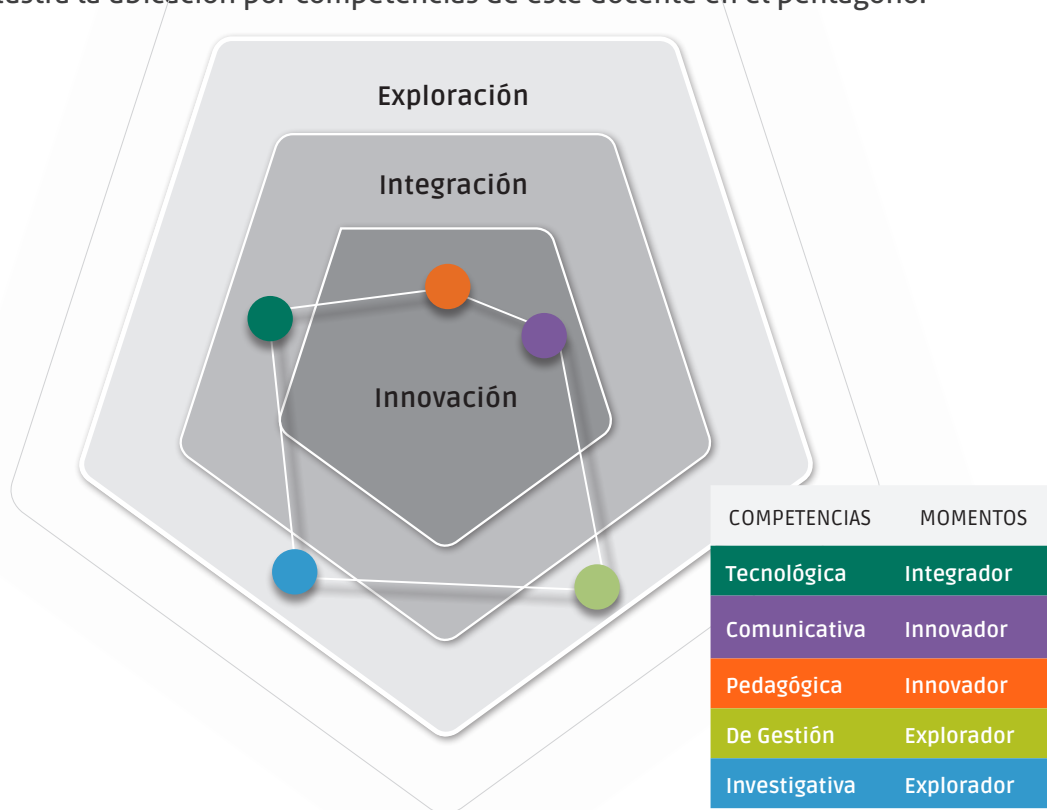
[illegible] la ubicación por competencias de este docente en el pentágono.

Exploración

Integración

Innovación

| COMPETENCIAS | MOMENTOS |
|---|---|
| Tecnológica | Integrador |
| Comunicativa | Innovador |
| Pedagógica | Innovador |
| De Gestión | Explorador |
| Investigativa | Explorador |